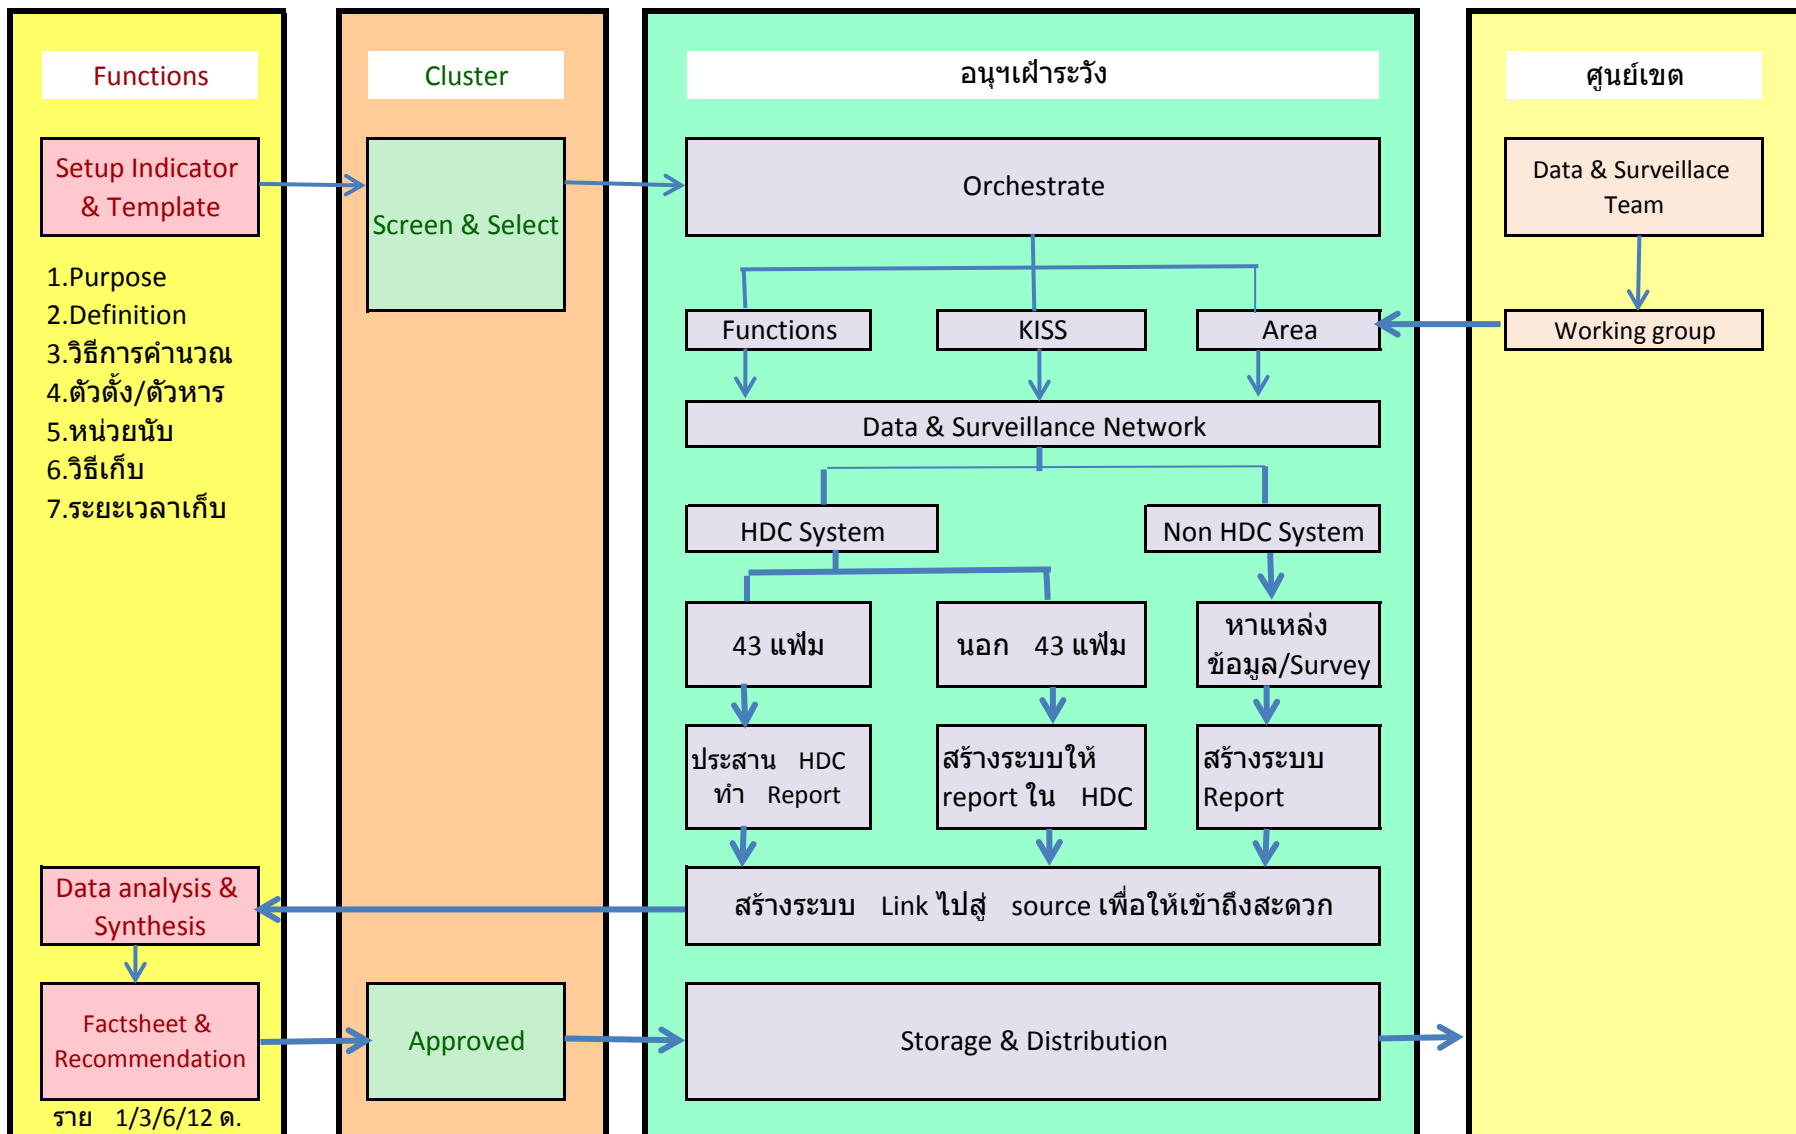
Functions

Setup Indicator & Template

1.Purpose
2.Definition
3.วิธีการคำนวณ
4.ตัวตั้ง/ตัวหาร
5.หน่วยนับ
6.วิธีเก็บ
7.ระยะเวลาเก็บ

Data analysis & Synthesis

Factsheet & Recommendation

ราย 1/3/6/12 ด.

Cluster

Screen & Select

Approved

อนุฯเฝ้าระวัง

Orchestrate

Functions

KISS

Area

Data & Surveillance Network

HDC System

Non HDC System

43 แฟ้ม

นอก 43 แฟ้ม

หาแหล่งข้อมูล/Survey

ประสาน HDC ทำ Report

สร้างระบบให้ report ใน HDC

สร้างระบบ Report

สร้างระบบ Link ไปสู่ source เพื่อให้เข้าถึงสะดวก

Storage & Distribution

ศูนย์เขต

Data & Surveillace Team

Working group